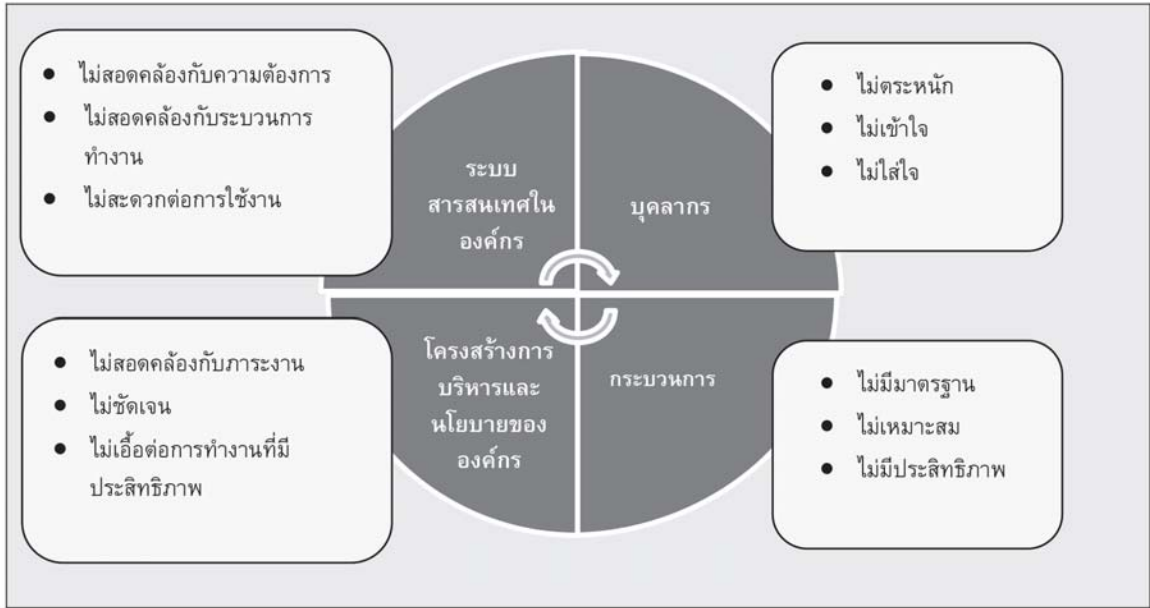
- ไม่สอดคล้องกับความต้องการ
- ไม่สอดคล้องกับระบวนการทำงาน
- ไม่สะดวกต่อการใช้งาน

ระบบสารสนเทศในองค์กร

บุคลากร

- ไม่ตระหนัก
- ไม่เข้าใจ
- ไม่ใส่ใจ

- ไม่สอดคล้องกับภาระงาน
- ไม่ชัดเจน
- ไม่เอื้อต่อการทำงานที่มีประสิทธิภาพ

โครงสร้างการบริหารและนโยบายขององค์กร

กระบวนการ

- ไม่มีมาตรฐาน
- ไม่เหมาะสม
- ไม่มีประสิทธิภาพ